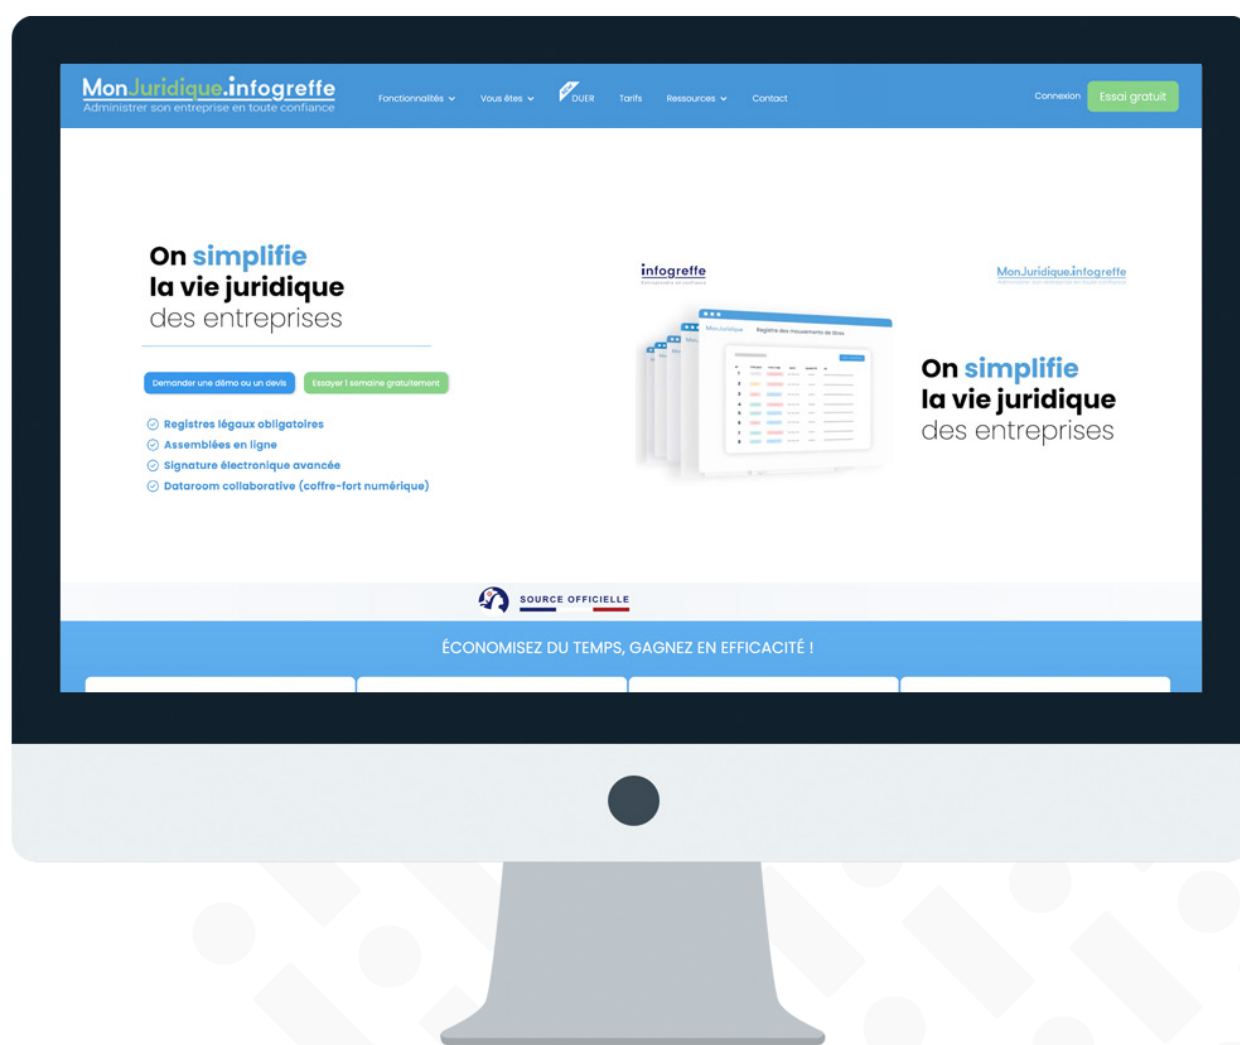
MonJuridique.infogreffe
Administrer son entreprise en toute confiance

Fonctionnalités Vous êtes DUER Tarifs Ressources Contact Connexion Essai gratuit

On simplifie la vie juridique des entreprises

Demander une démo ou un devis Essayer 1 semaine gratuitement

Registres légaux obligatoires
Assemblées en ligne
Signature électronique avancée
Dataroom collaborative (coffre-fort numérique)

infogreffe

MonJuridique.infogreffe

Registre des mouvements de titres

On simplifie la vie juridique des entreprises

SOURCE OFFICIELLE

ÉCONOMISEZ DU TEMPS, GAGNEZ EN EFFICACITÉ !